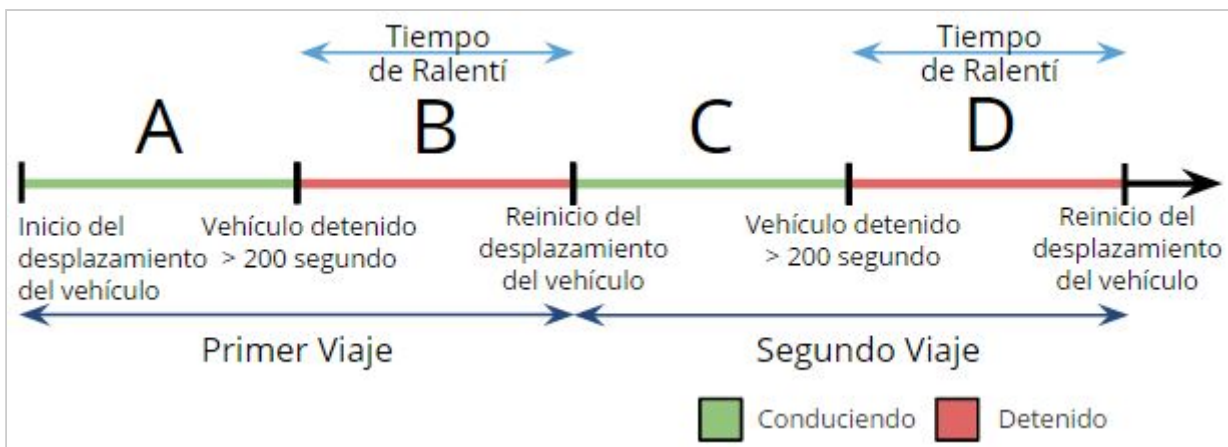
Tiempo de Ralentí

Tiempo de Ralentí

A

B

C

D

Inicio del desplazamiento del vehículo

Vehículo detenido > 200 segundo

Reinicio del desplazamiento del vehículo

Vehículo detenido > 200 segundo

Reinicio del desplazamiento del vehículo

Primer Viaje

Segundo Viaje

Conduciendo

Detenido